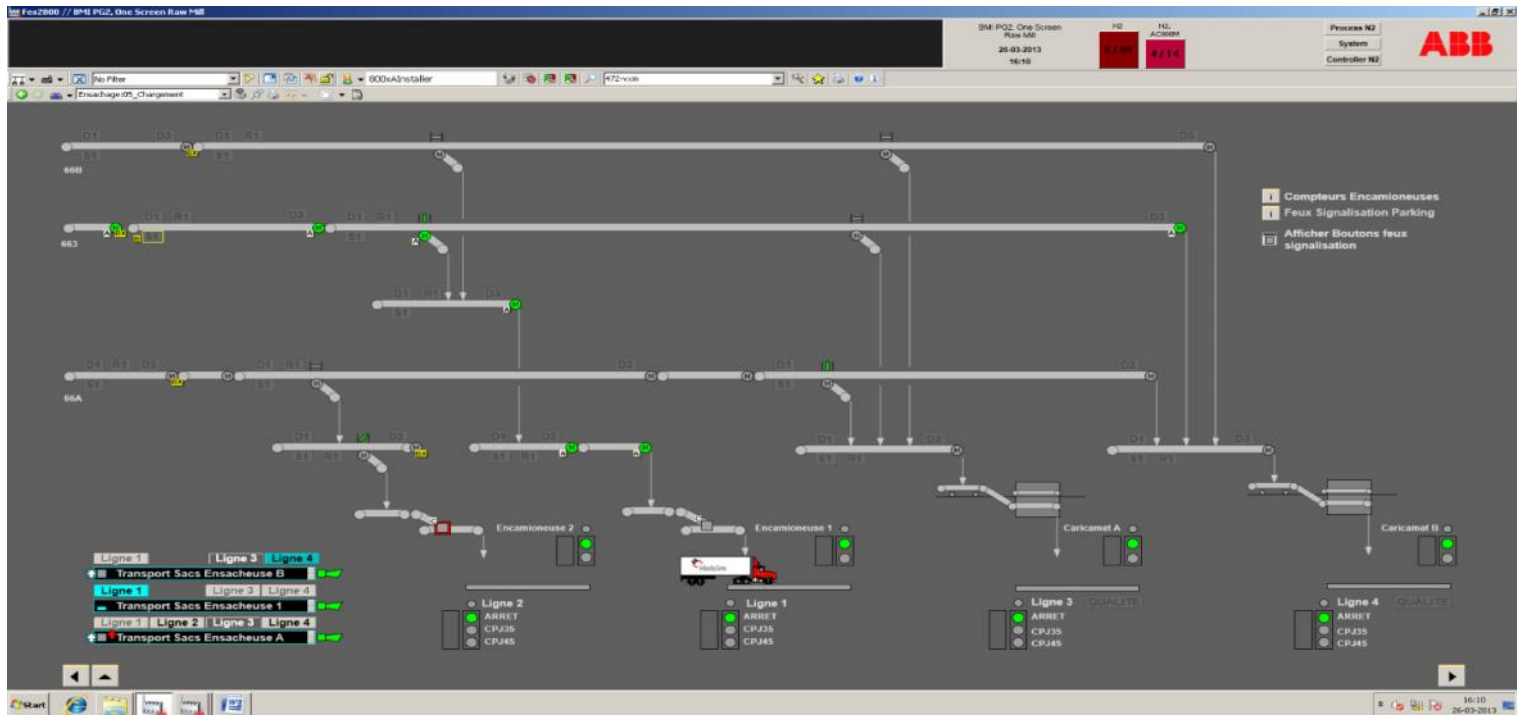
Fes2800 // BMI PG2, One Screen Raw Mill

BMI PG2, One Screen Raw Mill
26-03-2013
16:10

N2
N2, AC800M

Process N2
System
Controller N2

ABB

No Filter
800xAInstaller
472-vom
Ensachage:05_Chargement

D1 D3 D1 R1 D3
S1 S1
66B

D1 R1 D3 D1 R1 D3
663 S1

D1 R1 D3
S1

D1 R1 D3 D1 R1 D3 D1 D3
66A S1 S1

D1 D3 D1 D3 D1 D3 D1 D3
S1 R1 S1 R1 S1 R1 S1 R1

Compteurs Encamioneuses
Feux Signalisation Parking
Afficher Boutons feux signalisation

Encamioneuse 2
Encamioneuse 1
Caricamat A
Caricamat B

Holcim

Ligne 1 Ligne 3 Ligne 4
Transport Sacs Ensacheuse B
Ligne 1 Ligne 3 Ligne 4
Transport Sacs Ensacheuse 1
Ligne 1 Ligne 2 Ligne 3 Ligne 4
Transport Sacs Ensacheuse A

Ligne 2
ARRET
CPJ35
CPJ45

Ligne 1
ARRET
CPJ35
CPJ45

Ligne 3 QUALITE
ARRET
CPJ35
CPJ45

Ligne 4 QUALITE
ARRET
CPJ35
CPJ45

Start
16:10
26-03-2013